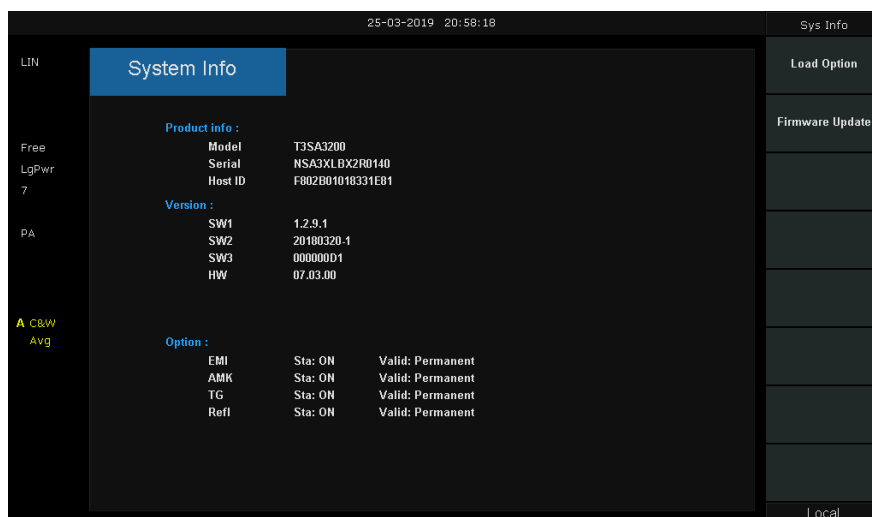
25-03-2019 20:58:18

Sys Info

LIN

Free
LgPwr
7

PA

A C&W
Avg

System Info

Product info :

| | |
|---|---|
| Model | T3SA3200 |
| Serial | NSA3XLBX2R0140 |
| Host ID | F802B01018331E81 |

Version :

| | |
|---|---|
| SW1 | 1.2.9.1 |
| SW2 | 20180320-1 |
| SW3 | 000000D1 |
| HW | 07.03.00 |

Option :

| | | |
|---|---|---|
| EMI | Sta: ON | Valid: Permanent |
| AMK | Sta: ON | Valid: Permanent |
| TG | Sta: ON | Valid: Permanent |
| Refl | Sta: ON | Valid: Permanent |

Load Option

Firmware Update

Local